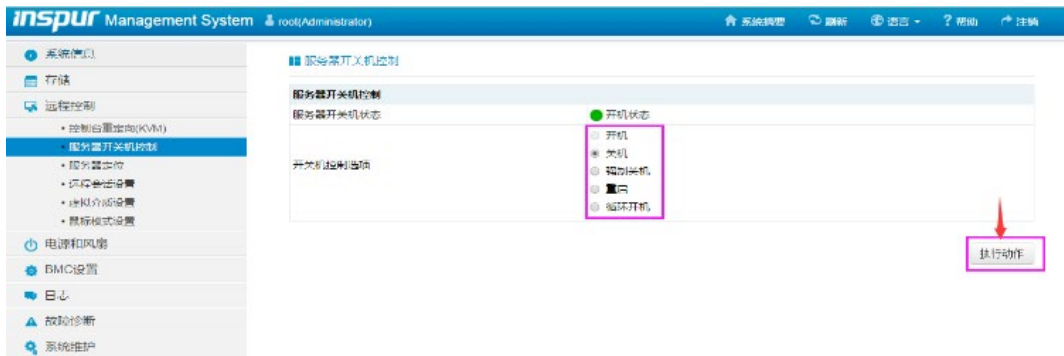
inspur Management System root(Administrator)

系统概要 刷新 语言 帮助 注销

系统信息
存储
远程控制
• 控制台重定向(KVM)
• 服务器开关机控制
• 服务器定位
• 远程会话设置
• 虚拟介质设置
• 鼠标模式设置
电源和风扇
BMC设置
日志
故障诊断
系统维护

服务器开关机控制

| 服务器开关机控制 | |
|---|---|
| 服务器开关机状态 | 开机状态 |
| 开关机控制选项 | 开机<br>关机<br>强制关机<br>重启<br>循环开机 |

执行动作